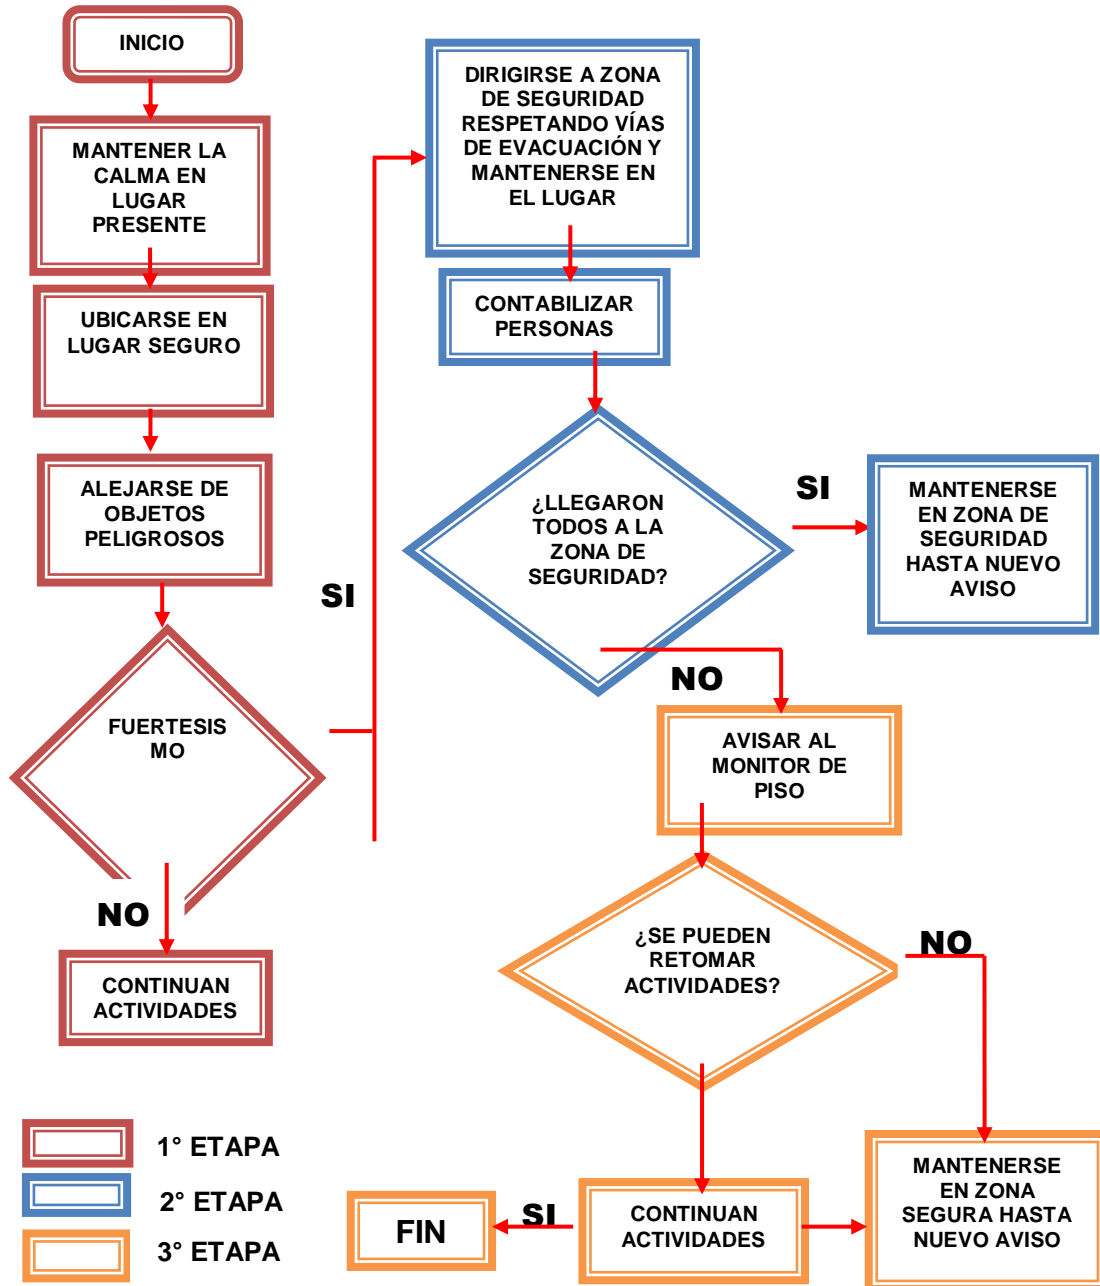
INICIO

MANTENER LA CALMA EN LUGAR PRESENTE

UBICARSE EN LUGAR SEGURO

ALEJARSE DE OBJETOS PELIGROSOS

FUERTESIS MO

SI

NO

CONTINUAN ACTIVIDADES

DIRIGIRSE A ZONA DE SEGURIDAD RESPETANDO VÍAS DE EVACUACIÓN Y MANTENERSE EN EL LUGAR

CONTABILIZAR PERSONAS

¿LLEGARON TODOS A LA ZONA DE SEGURIDAD?

SI

MANTENERSE EN ZONA DE SEGURIDAD HASTA NUEVO AVISO

NO

AVISAR AL MONITOR DE PISO

¿SE PUEDEN RETOMAR ACTIVIDADES?

NO

MANTENERSE EN ZONA SEGURA HASTA NUEVO AVISO

CONTINUAN ACTIVIDADES

SI

FIN

1° ETAPA

2° ETAPA

3° ETAPA